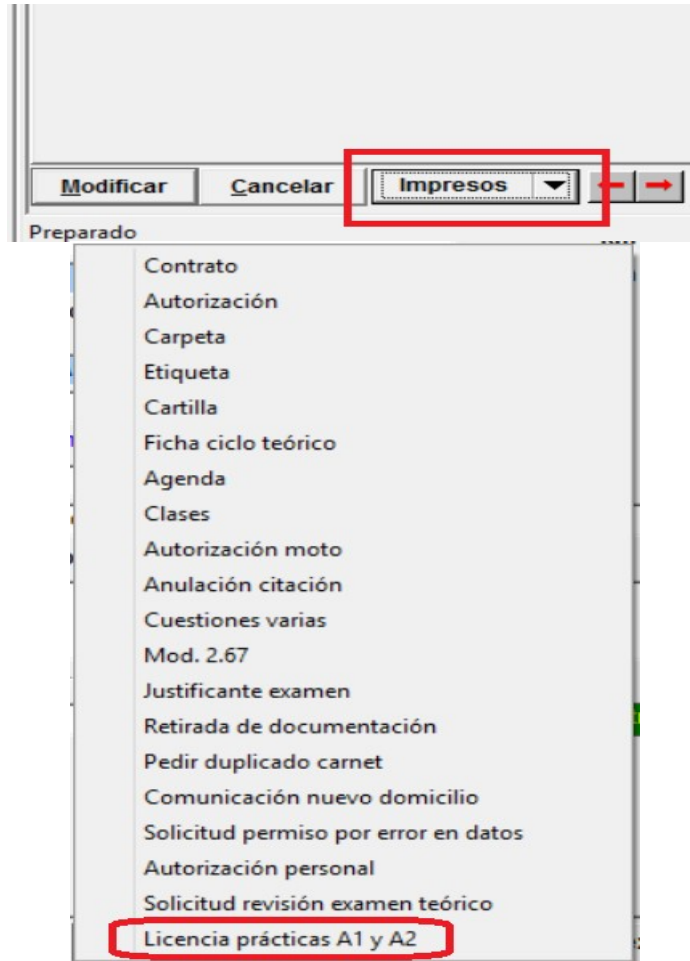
Modificar
Cancelar
Impresos
Preparado

Contrato
Autorización
Carpeta
Etiqueta
Cartilla
Ficha ciclo teórico
Agenda
Clases
Autorización moto
Anulación citación
Cuestiones varias
Mod. 2.67
Justificante examen
Retirada de documentación
Pedir duplicado carnet
Comunicación nuevo domicilio
Solicitud permiso por error en datos
Autorización personal
Solicitud revisión examen teórico
Licencia prácticas A1 y A2